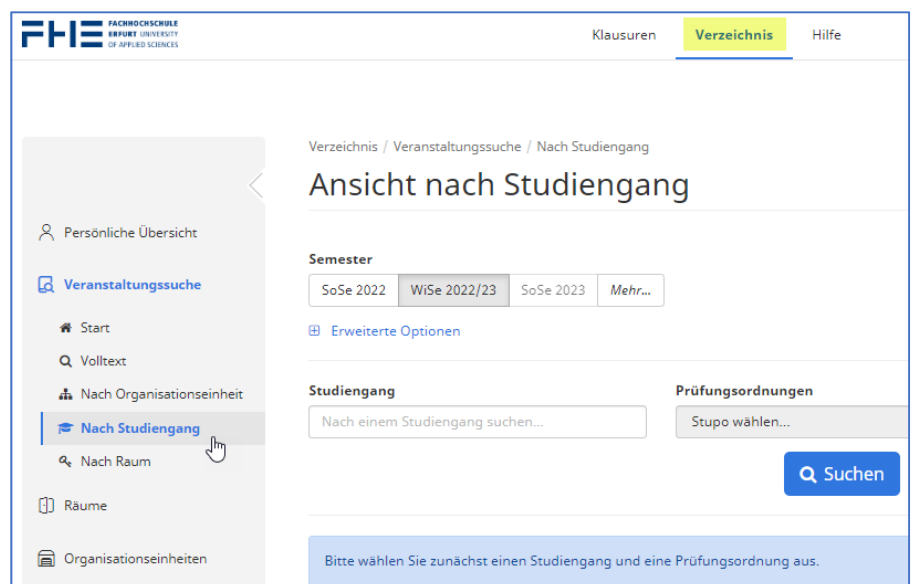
FHE FACHHOCHSCHULE ERFURT UNIVERSITY OF APPLIED SCIENCES

Klausuren Verzeichnis Hilfe

Persönliche Übersicht

Veranstaltungssuche

Start

Volltext

Nach Organisationseinheit

Nach Studiengang

Nach Raum

Räume

Organisationseinheiten

Verzeichnis / Veranstaltungssuche / Nach Studiengang

Ansicht nach Studiengang

Semester

SoSe 2022 | WiSe 2022/23 | SoSe 2023 | Mehr...

Erweiterte Optionen

Studiengang

Nach einem Studiengang suchen...

Prüfungsordnungen

Stupo wählen...

Suchen

Bitte wählen Sie zunächst einen Studiengang und eine Prüfungsordnung aus.